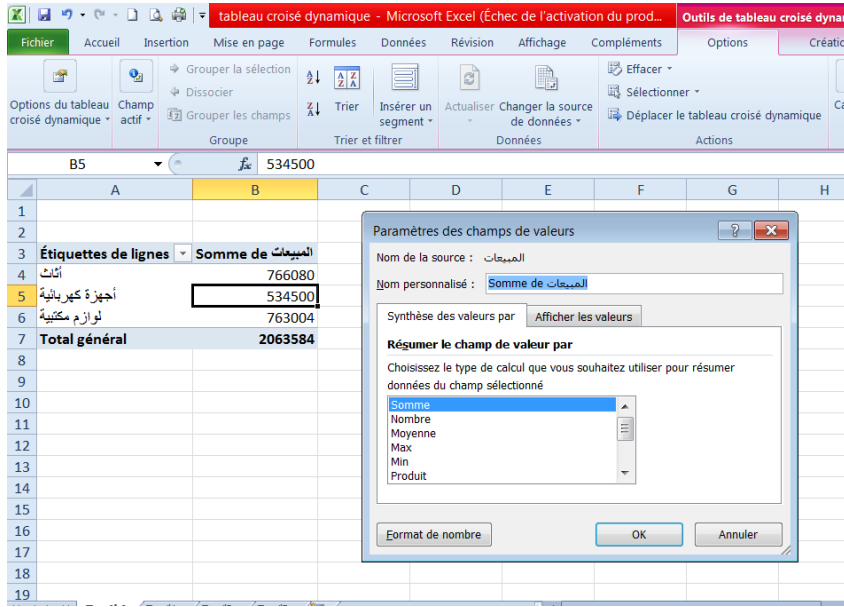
tableau croisé dynamique - Microsoft Excel (Échec de l'activation du prod... Outils de tableau croisé dyna

Fichier Accueil Insertion Mise en page Formules Données Révision Affichage Compléments Options Créatio

Options du tableau croisé dynamique
Champ actif
Grouper la sélection
Dissocier
Grouper les champs
Groupe
Trier
Insérer un segment
Trier et filtrer
Actualiser
Changer la source de données
Données
Effacer
Sélectionner
Déplacer le tableau croisé dynamique
Actions

B5 $f_x$ 534500

| | A | B | C | D | E | F | G | H |
|---|---|---|---|---|---|---|---|---|
| 1 | | | | | | | | |
| 2 | | | | | | | | |
| 3 | Étiquettes de lignes | Somme de المبيعات | | | | | | |
| 4 | أثاث | 766080 | | | | | | |
| 5 | أجهزة كهربائية | 534500 | | | | | | |
| 6 | لوازم مكتبية | 763004 | | | | | | |
| 7 | Total général | 2063584 | | | | | | |
| 8 | | | | | | | | |
| 9 | | | | | | | | |
| 10 | | | | | | | | |
| 11 | | | | | | | | |
| 12 | | | | | | | | |
| 13 | | | | | | | | |
| 14 | | | | | | | | |
| 15 | | | | | | | | |
| 16 | | | | | | | | |
| 17 | | | | | | | | |
| 18 | | | | | | | | |
| 19 | | | | | | | | |

Paramètres des champs de valeurs
Nom de la source : المبيعات
Nom personnalisé : Somme de المبيعات
Synthèse des valeurs par | Afficher les valeurs
Résumer le champ de valeur par
Choisissez le type de calcul que vous souhaitez utiliser pour résumer données du champ sélectionné
Somme
Nombre
Moyenne
Max
Min
Produit
Format de nombre OK Annuler